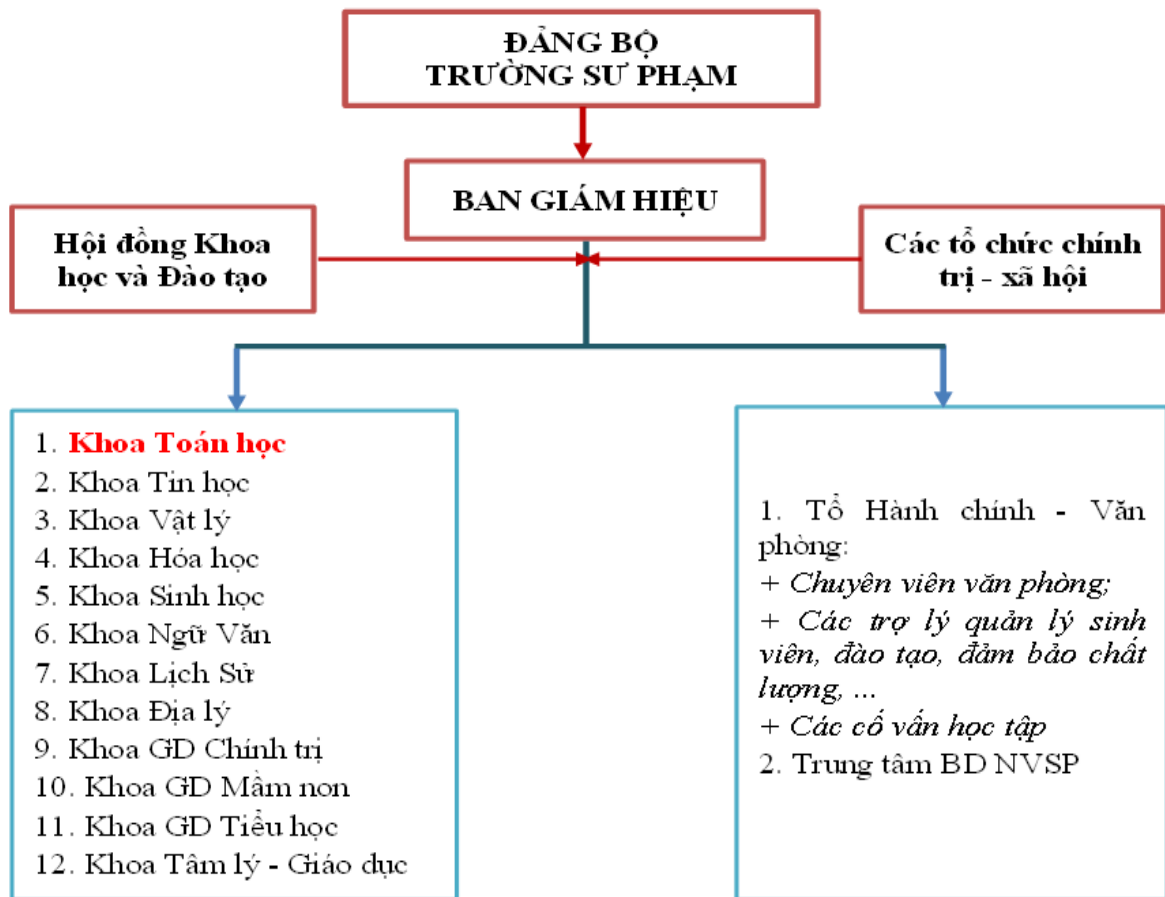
ĐẢNG BỘ
TRƯỜNG SƯ PHẠM

BAN GIÁM HIỆU

Hội đồng Khoa học và Đào tạo

Các tổ chức chính trị - xã hội

1. Khoa Toán học
2. Khoa Tin học
3. Khoa Vật lý
4. Khoa Hóa học
5. Khoa Sinh học
6. Khoa Ngữ Văn
7. Khoa Lịch Sử
8. Khoa Địa lý
9. Khoa GD Chính trị
10. Khoa GD Mầm non
11. Khoa GD Tiểu học
12. Khoa Tâm lý - Giáo dục

1. Tổ Hành chính - Văn phòng:
+ Chuyên viên văn phòng;
+ Các trợ lý quản lý sinh viên, đào tạo, đảm bảo chất lượng, ...
+ Các cố vấn học tập
2. Trung tâm BD NVSP